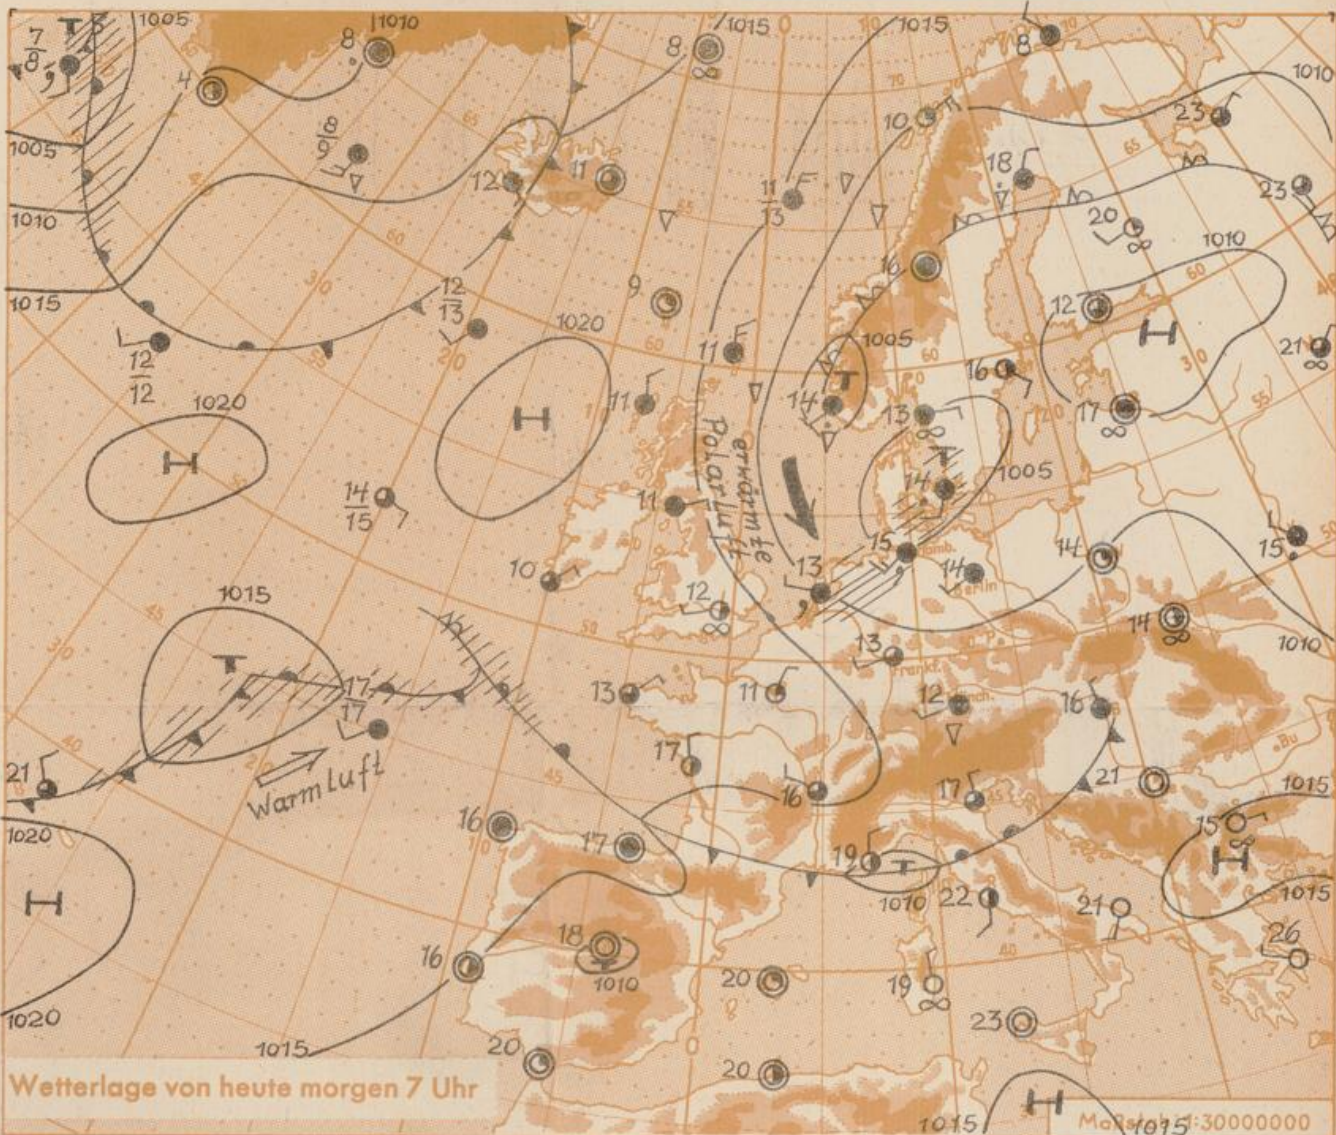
1005
1010
1015
1015
1010
1005
1010
1015
1020
1020
1015
1020
1020
1005
1005
1010
1010
1015
1015
1010
1010
1015
1015

T
H
H
H
T
T
H
T
H
T
H

$\frac{7}{8}$
4
8
$\frac{8}{9}$
8
11
12
$\frac{11}{13}$
10
8
18
23
23
20
$\frac{12}{13}$
9
11
16
12
21
$\frac{12}{12}$
11
14
16
13
17
14
$\frac{14}{15}$
11
15
14
15
10
12
13
14
13
11
12
16
$\frac{17}{17}$
21
17
16
21
17
15
16
17
19
22
21
26
18
16
20
19
23
20
20

erwärmte Polarluft
Warmluft

Hamb.
Berlin
Frankf.
Münch.
Bu

10
20
30
40
45
50
55
60
65
70
0

Wetterlage von heute morgen 7 Uhr
Maßstab 1:30000000